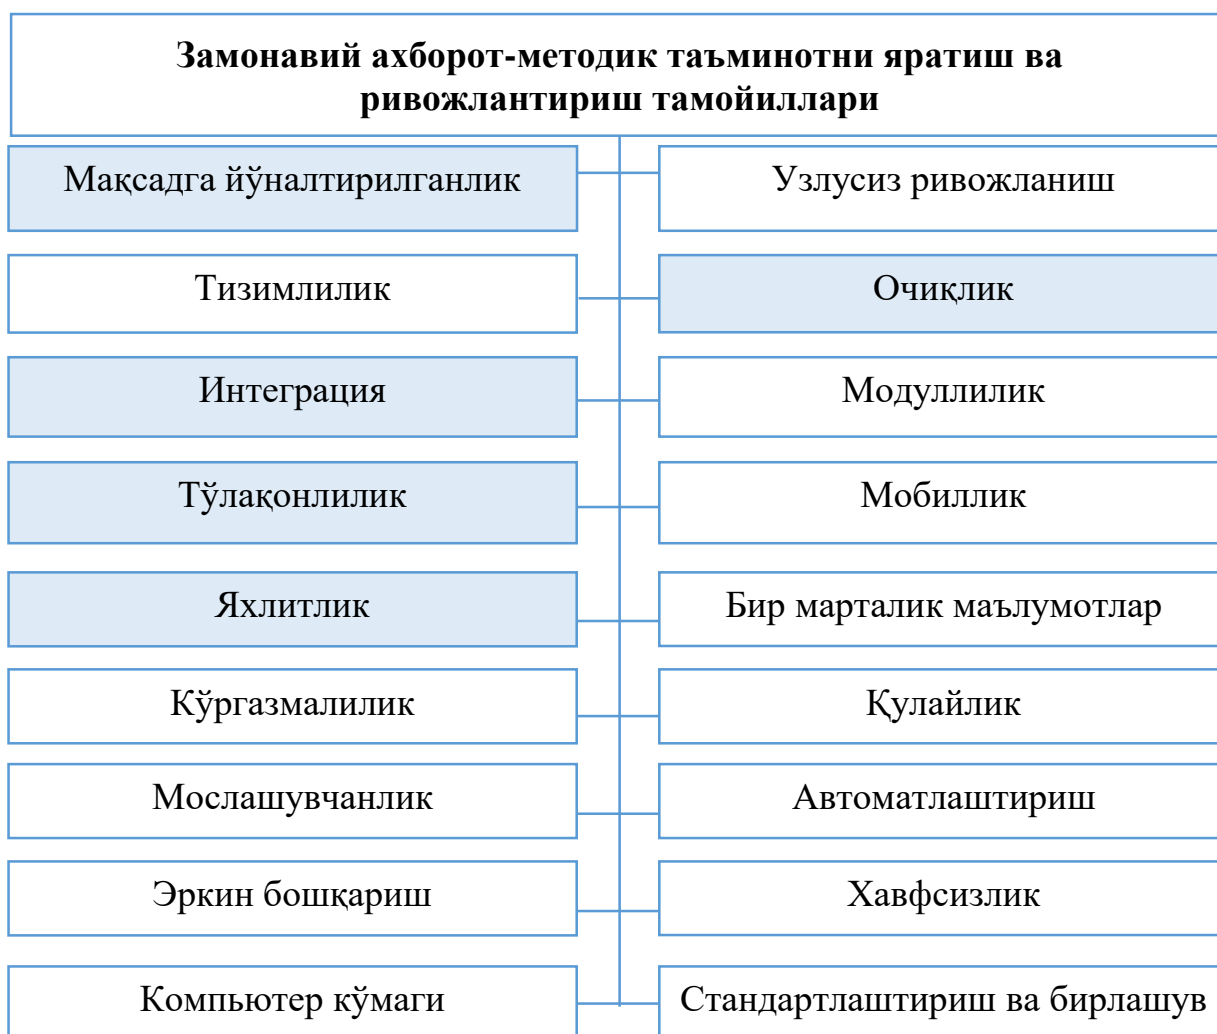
Замонавий ахборот-методик таъминотни яратиш ва ривожлантириш тамойиллари

Мақсадга йўналтирилганлик

Узлусиз ривожланиш

Тизимлилик

Очиқлик

Интеграция

Модуллилик

Тўлақонлилик

Мобиллик

Яхлитлик

Бир марталик маълумотлар

Кўргазмалилик

Қулайлик

Мослашувчанлик

Автоматлаштириш

Эркин бошқариш

Хавфсизлик

Компьютер кўмаги

Стандартлаштириш ва бирлашув